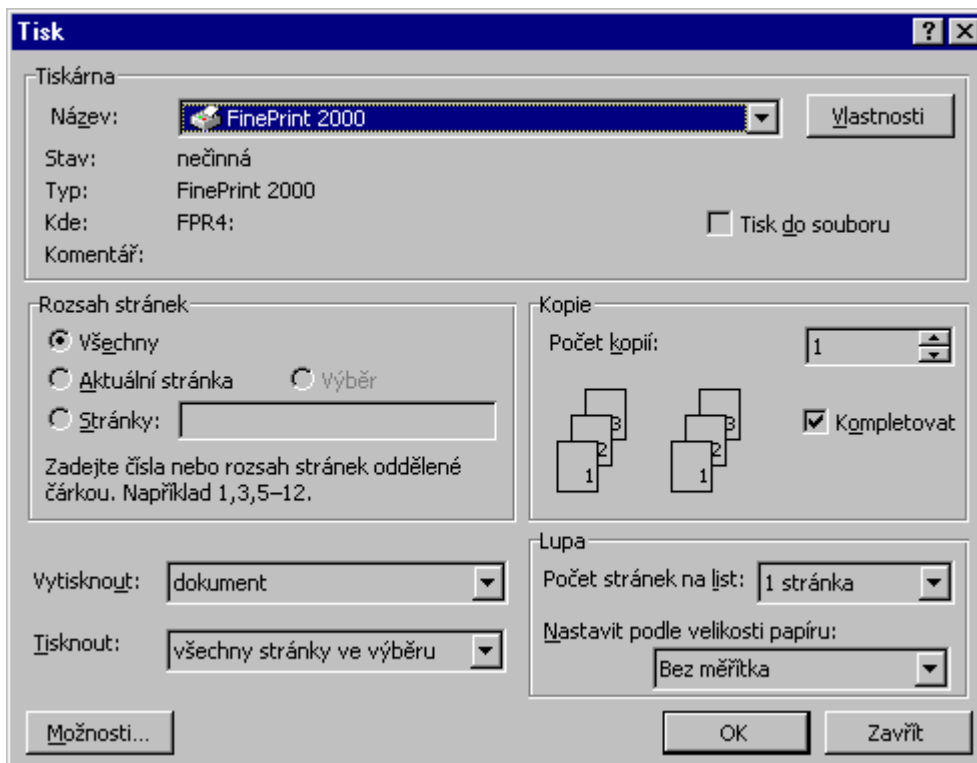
Tisk

?

Tiskárna

Název: FinePrint 2000

Vlastnosti

Stav: nečinná

Typ: FinePrint 2000

Kde: FPR4:

Komentář:

Tisk do souboru

Rozsah stránek

Všechny

Aktuální stránka

Výběr

Stránky:

Zadejte čísla nebo rozsah stránek oddělené čárkou. Například 1,3,5–12.

Kopie

Počet kopií: 1

3 2 1 3 2 1

Kompletovat

Vytisknout: dokument

Tisknout: všechny stránky ve výběru

Lupa

Počet stránek na list: 1 stránka

Nastavit podle velikosti papíru:

Bez měřítka

Možnosti...

OK

Zavřít